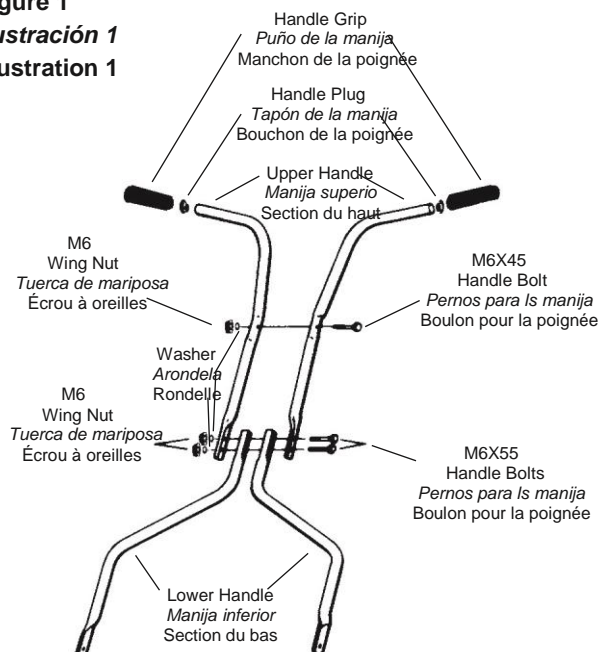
igure 1
ustración 1
ustration 1

Handle Grip
*Puño de la manija*
Manchon de la poignée

Handle Plug
*Tapón de la manija*
Bouchon de la poignée

Upper Handle
*Manija superio*
Section du haut

M6
Wing Nut
*Tuerca de mariposa*
Écrou à oreilles

M6X45
Handle Bolt
*Pernos para ls manija*
Boulon pour la poignée

Washer
*Arondela*
Rondelle

M6
Wing Nut
*Tuerca de mariposa*
Écrou à oreilles

M6X55
Handle Bolts
*Pernos para ls manija*
Boulon pour la poignée

Lower Handle
*Manija inferior*
Section du bas